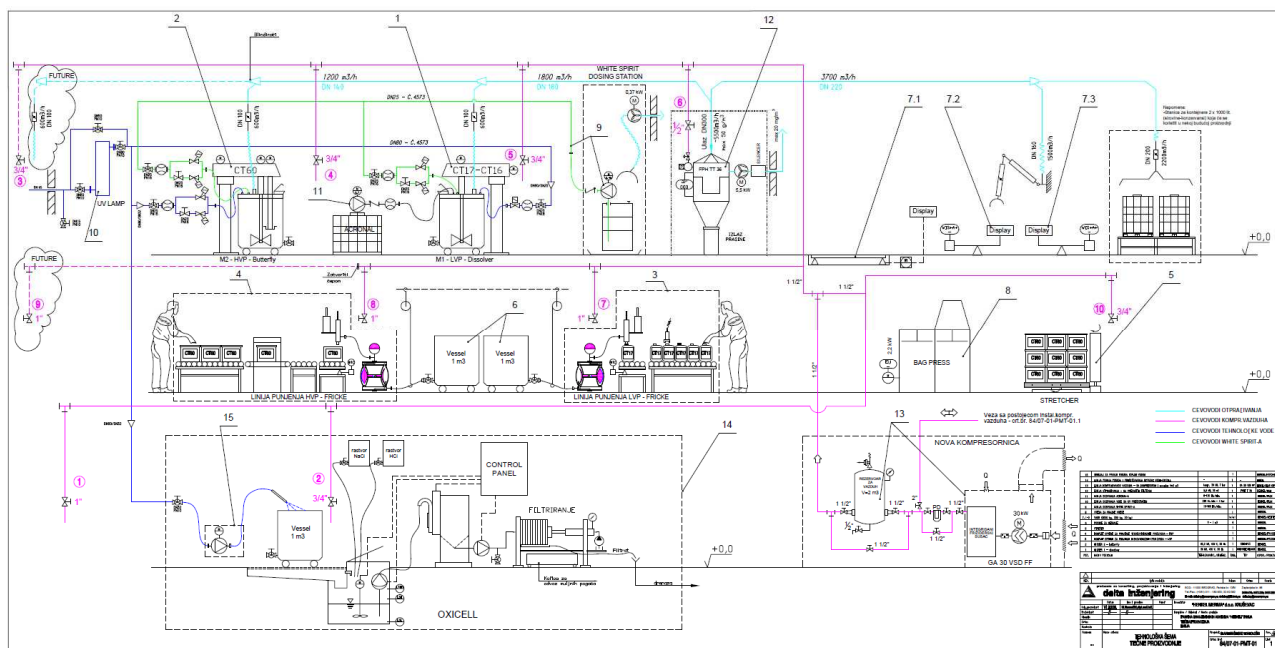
2
1
12
FUTURE
1200 m3/h
DN 160
1800 m3/h
DN 160
WHITE SPIRIT DOSING STATION
3700 m3/h
DN 225
7.1
7.2
7.3
3/4"
3
CT60
CT17-CT16
11
9
6
5
3/4"
4
3/4"
AKRONAL
UV LAMP
10
M2 - HVP - Butterfly
M1 - LVP - Dissolver
Display
Display
Display
+0,0
FUTURE
9
1"
4
8
1"
6
7
1"
3
5
10
3/4"
Vessel 1 m3
Vessel 1 m3
LINIJA PUNJENJA HVP - FRICKE
LINIJA PUNJENJA LVP - FRICKE
8
BAG PRESS
STRETCHER
+0,0
1 1/2"
1 1/2"
1 1/2"
15
14
13
Veza sa postojećom instal.kompr. vazduha - crt.br. 84/07-01-PMT-01.1
NOVA KOMPRESORNICA
CEVOVODI OTPRAŠIVANJA
CEVOVODI KOMPR.VAZDUHA
CEVOVODI TEHNOLOŠKE VODE
CEVOVODI WHITE SPIRIT-A
1
1"
2
3/4"
rastvor NaCl
rastvor HCl
CONTROL PANEL
Vessel 1 m3
FILTRIRANJE
+0,0
OXICELL
1 1/2"
1 1/2"
1 1/2"
GA 30 VSD FF
delta inženjering
TEHNOLOŠKA ŠEMA
84/07-01-PMT-01
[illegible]